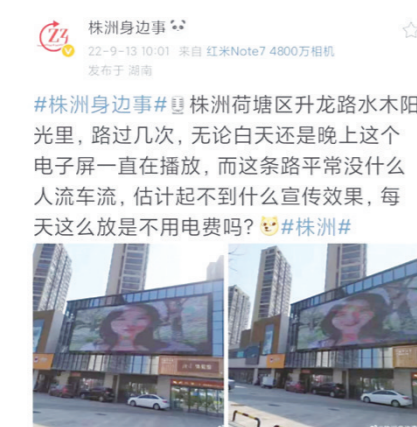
株洲身边事
22-9-13 10:01 来自 红米Note7 4800万相机
发布于 湖南

#株洲身边事# 株洲荷塘区升龙路水木阳光里，路过几次，无论白天还是晚上这个电子屏一直在播放，而这条路平常没什么人流车流，估计起不到什么宣传效果，每天这么放是不用电费吗？ #株洲#